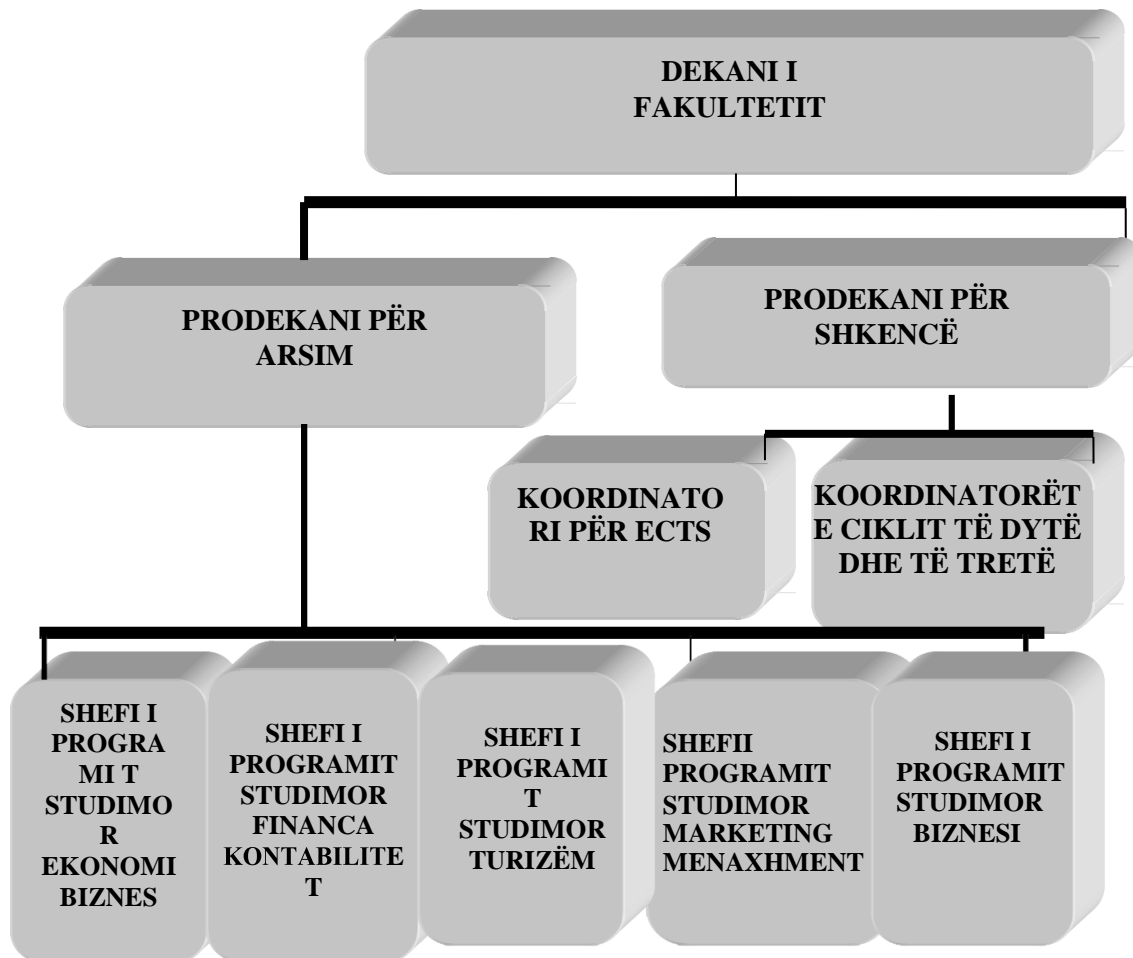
DEKANI I FAKULTETIT

PRODEKANI PËR ARSIM

PRODEKANI PËR SHKENCË

KOORDINATO RI PËR ECTS

KOORDINATORËT E CIKLIT TË DYTË DHE TË TRETË

SHEFI I PROGRA MI T STUDIMO R EKONOMI BIZNES

SHEFI I PROGRAMIT STUDIMOR FINANCA KONTABILITE T

SHEFI I PROGRAMI T STUDIMOR TURIZËM

SHEFII PROGRAMIT STUDIMOR MARKETING MENAXHMENT

SHEFI I PROGRAMIT STUDIMOR BIZNESI